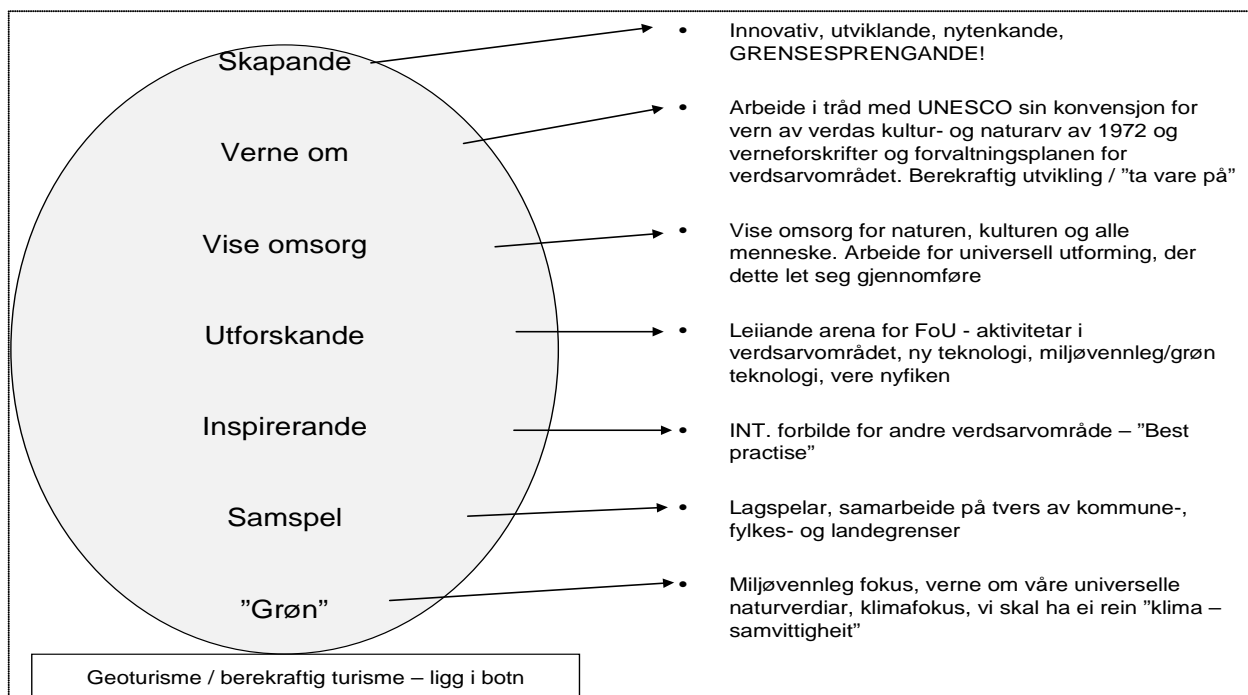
Skapande

Verne om

Vise omsorg

Utforskande

Inspirerande

Samspel

"Grøn"

Geoturisme / berekraftig turisme – ligg i botn

• Innovativ, utviklande, nytenkande, GRENSESPRENGANDE!

• Arbeide i tråd med UNESCO sin konvensjon for vern av verdas kultur- og naturarv av 1972 og verneforskrifter og forvaltningsplanen for verdsarvområdet. Berekraftig utvikling / "ta vare på"

• Vise omsorg for naturen, kulturen og alle menneske. Arbeide for universell utforming, der dette let seg gjennomføre

• Leiiande arena for FoU - aktivitetar i verdsarvområdet, ny teknologi, miljøvennleg/grøn teknologi, vere nyfiken

• INT. forbilde for andre verdsarvområde – "Best practise"

• Lagspelar, samarbeide på tvers av kommune-, fylkes- og landegrenser

• Miljøvennleg fokus, verne om våre universelle naturverdiar, klimafokus, vi skal ha ei rein "klima – samvittigheit"